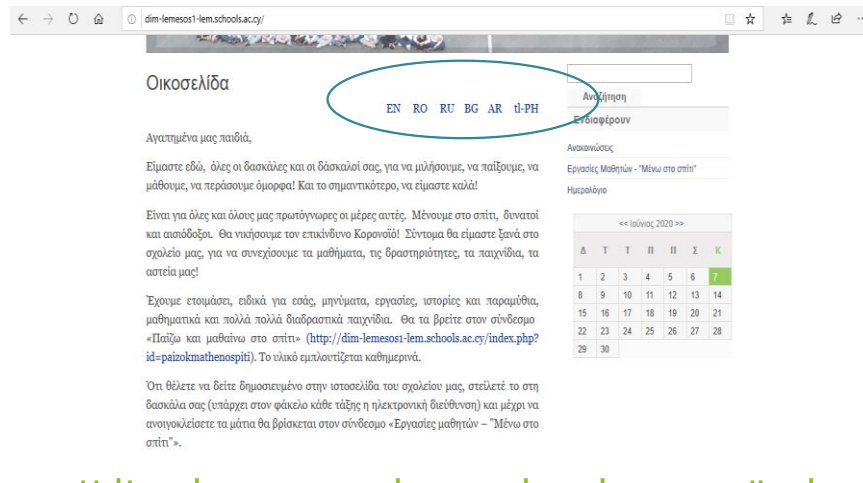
dim-lemesos1-lem.schools.ac.cy/

Οικοσελίδα

EN RO RU BG AR tl-PH

Αναζήτηση

Ενδιαφέρουν

Ανακοινώσεις

Εργασίες Μαθητών - "Μένω στο σπίτι"

Ημερολόγιο

<< Ιούνιος 2020 >>

| Δ | Τ | Τ | Π | Π | Σ | Κ |
|---|---|---|---|---|---|---|
| 1 | 2 | 3 | 4 | 5 | 6 | 7 |
| 8 | 9 | 10 | 11 | 12 | 13 | 14 |
| 15 | 16 | 17 | 18 | 19 | 20 | 21 |
| 22 | 23 | 24 | 25 | 26 | 27 | 28 |
| 29 | 30 | | | | | |

Αγαπημένα μας παιδιά,

Είμαστε εδώ, όλες οι δασκάλες και οι δάσκαλοί σας, για να μιλήσουμε, να παίξουμε, να μάθουμε, να περάσουμε όμορφα! Και το σημαντικότερο, να είμαστε καλά!

Είναι για όλες και όλους μας πρωτόγνωρες οι μέρες αυτές. Μένουμε στο σπίτι, δυνατοί και αισιόδοξοι. Θα νικήσουμε τον επικίνδυνο Κορονοϊό! Σύντομα θα είμαστε ξανά στο σχολείο μας, για να συνεχίσουμε τα μαθήματα, τις δραστηριότητες, τα παιχνίδια, τα αστεία μας!

Έχουμε ετοιμάσει, ειδικά για εσάς, μηνύματα, εργασίες, ιστορίες και παραμύθια, μαθηματικά και πολλά πολλά διαδραστικά παιχνίδια. Θα τα βρείτε στον σύνδεσμο «Παίζω και μαθαίνω στο σπίτι» (http://dim-lemesos1-lem.schools.ac.cy/index.php?id=paizokmathenospiti). Το υλικό εμπλουτίζεται καθημερινά.

Ότι θέλετε να δείτε δημοσιευμένο στην ιστοσελίδα του σχολείου μας, στείλετέ το στη δασκάλα σας (υπάρχει στον φάκελο κάθε τάξης η ηλεκτρονική διεύθυνση) και μέχρι να ανοιγοκλείσετε τα μάτια θα βρίσκεται στον σύνδεσμο «Εργασίες μαθητών – "Μένω στο σπίτι"».